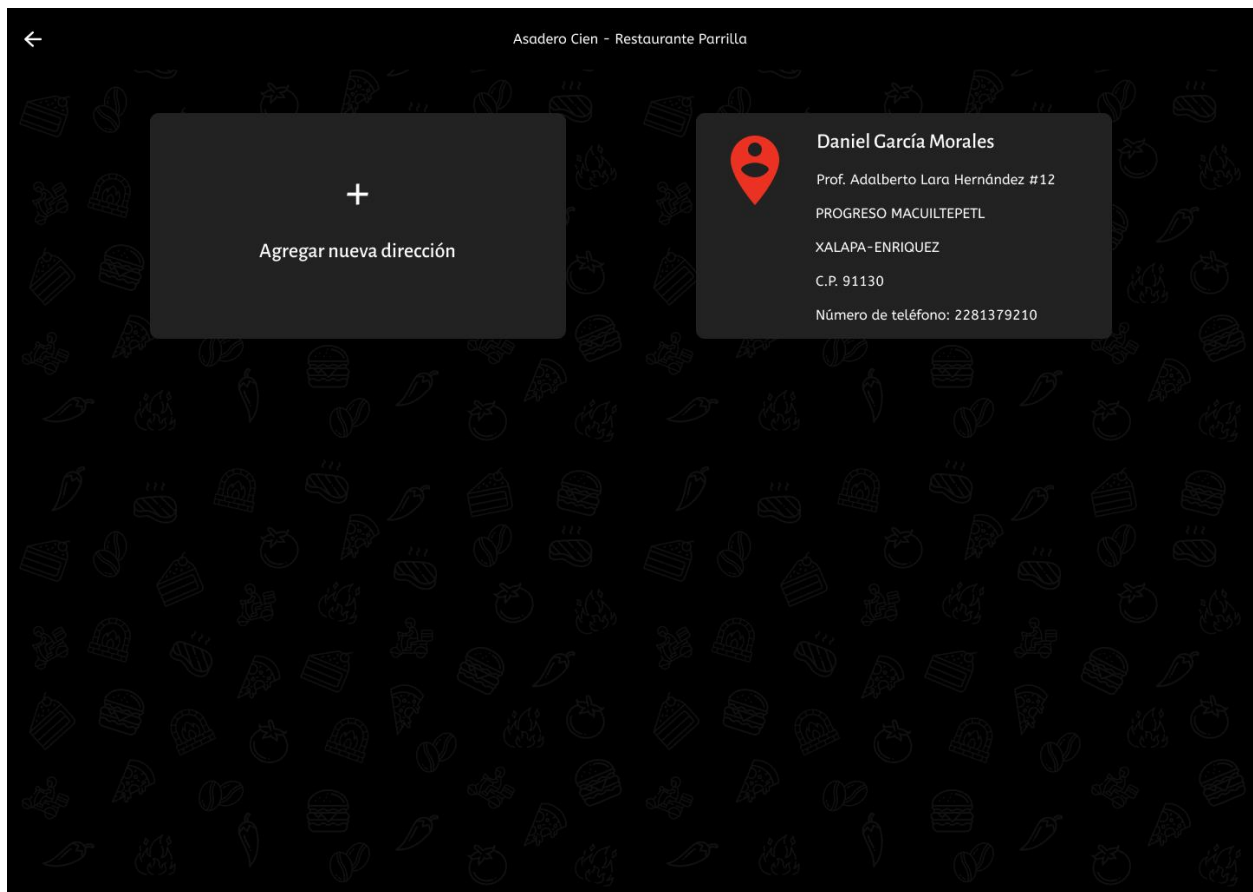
Asadero Cien - Restaurante Parrilla

+

Agregar nueva dirección

Daniel García Morales

Prof. Adalberto Lara Hernández #12

PROGRESO MACUILTEPETL

XALAPA-ENRIQUEZ

C.P. 91130

Número de teléfono: 2281379210